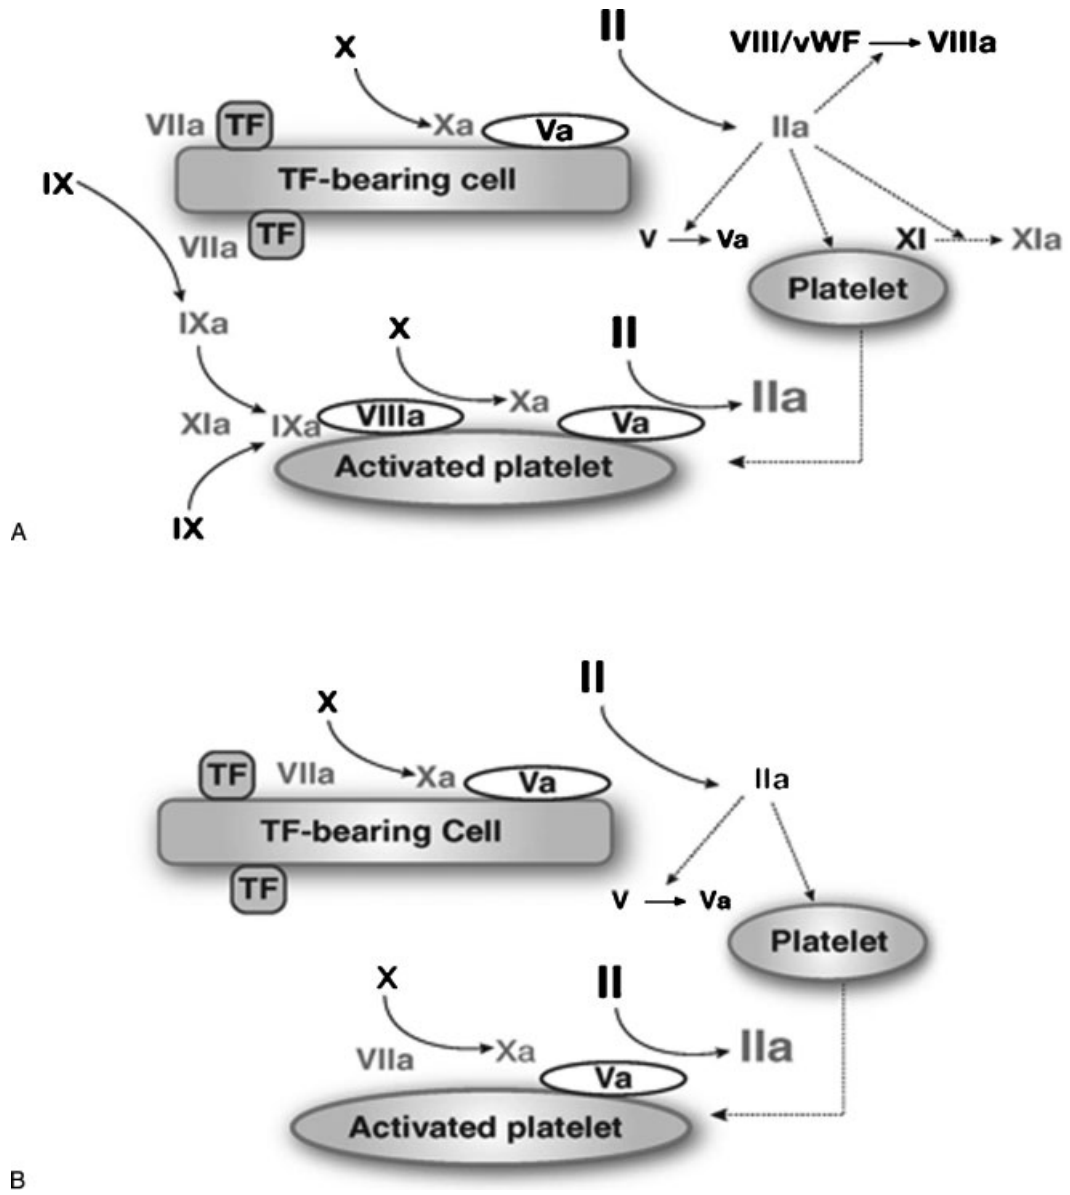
X

II

VIII/vWF → VIIIa

VIIa TF

Xa Va

IIa

TF-bearing cell

IX

VIIa TF

V → Va

XI → XIa

Platelet

IXa

X

II

Xa

XIa IXa VIIIa

Va

IIa

Activated platelet

IX

A

X

II

TF VIIa

Xa Va

IIa

TF-bearing Cell

TF

V → Va

Platelet

X

II

VIIa

Xa

IIa

Va

Activated platelet

B